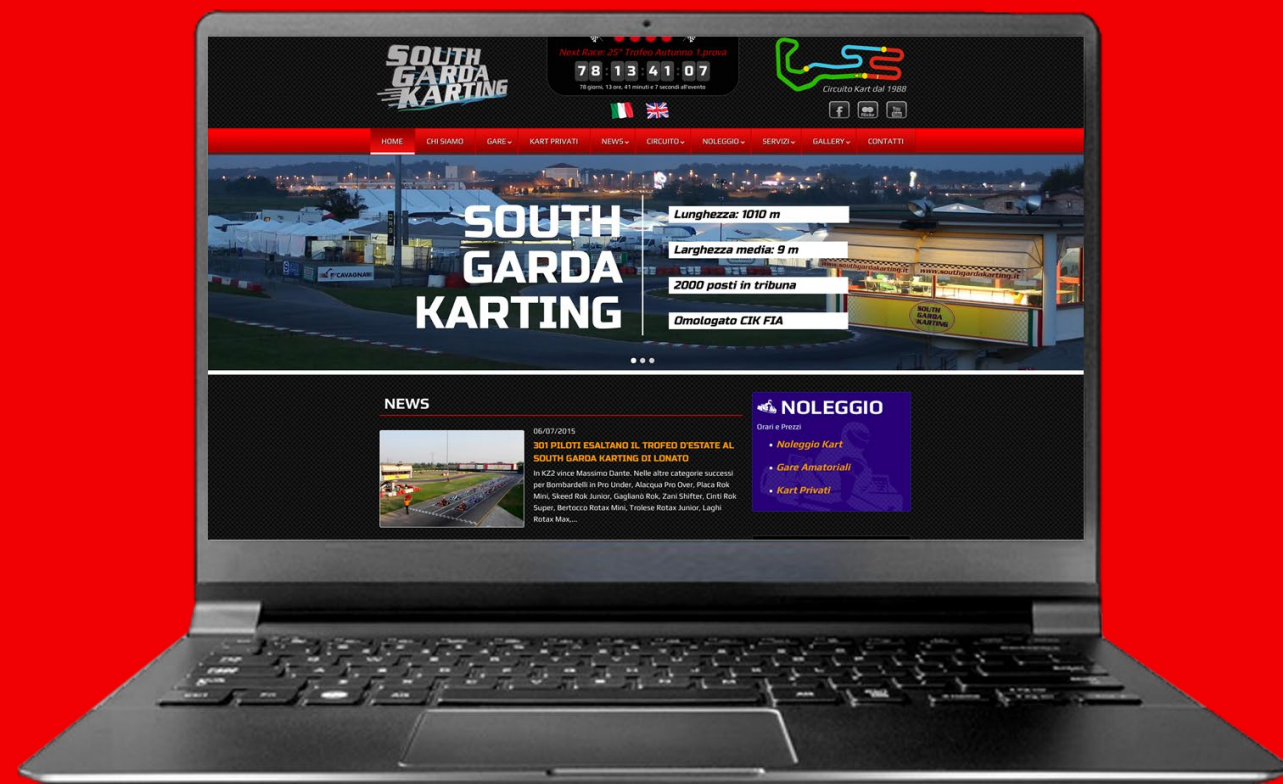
SOUTH GARDA KARTING

Next Race: 25° Trofeo Autunno 1.prova

78 : 13 : 41 : 07

78 giorni, 13 ore, 41 minuti e 7 secondi all'evento

Circuito Kart dal 1988

HOME CHI SIAMO GARE KART PRIVATI NEWS CIRCUITO NOLEGGIO SERVIZI GALLERY CONTATTI

SOUTH GARDA KARTING

Lunghezza: 1010 m

Larghezza media: 9 m

2000 posti in tribuna

Omologato CIK FIA

CAVAGNARI

www.southgardakarting.it

SOUTH GARDA KARTING

NEWS

06/07/2015

301 PILOTI ESALTANO IL TROFEO D'ESTATE AL SOUTH GARDA KARTING DI LONATO

In KZ2 vince Massimo Dante. Nelle altre categorie successi per Bombardelli in Pro Under, Alacqua Pro Over, Placa Rok Mini, Skeed Rok Junior, Gaglianò Rok, Zani Shifter, Cinti Rok Super, Bertocco Rotax Mini, Trolese Rotax Junior, Laghi Rotax Max,...

NOLEGGIO

Orari e Prezzi

• Noleggio Kart

• Gare Amatoriali

• Kart Privati